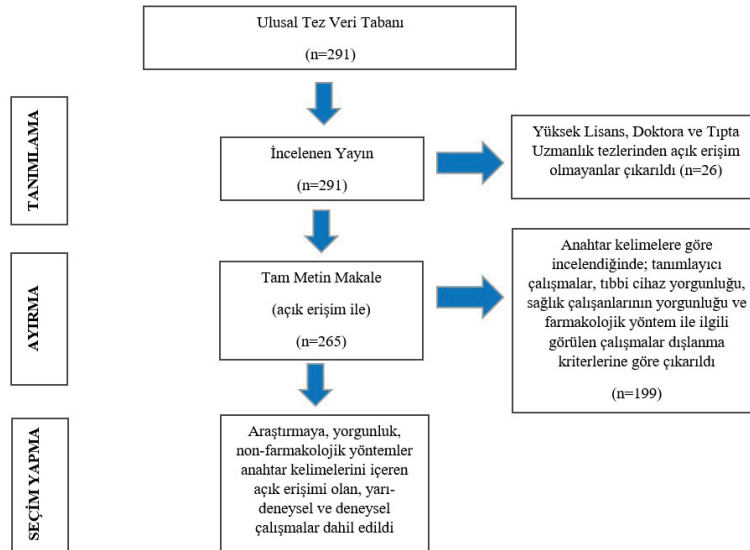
Ulusal Tez Veri Tabanı

(n=291)

TANIMLAMA

İncelenen Yayın

(n=291)

Yüksek Lisans, Doktora ve Tıpta Uzmanlık tezlerinden açık erişim olmayanlar çıkarıldı (n=26)

AYIRMA

Tam Metin Makale

(açık erişim ile)

(n=265)

Anahtar kelimelere göre incelendiğinde; tanımlayıcı çalışmalar, tıbbi cihaz yorgunluğu, sağlık çalışanlarının yorgunluğu ve farmakolojik yöntem ile ilgili görülen çalışmalar dışlanma kriterlerine göre çıkarıldı

(n=199)

SEÇİM YAPMA

Araştırmaya, yorgunluk, non-farmakolojik yöntemler anahtar kelimelerini içeren açık erişimi olan, yarı-deneysel ve deneysel çalışmalar dahil edildi